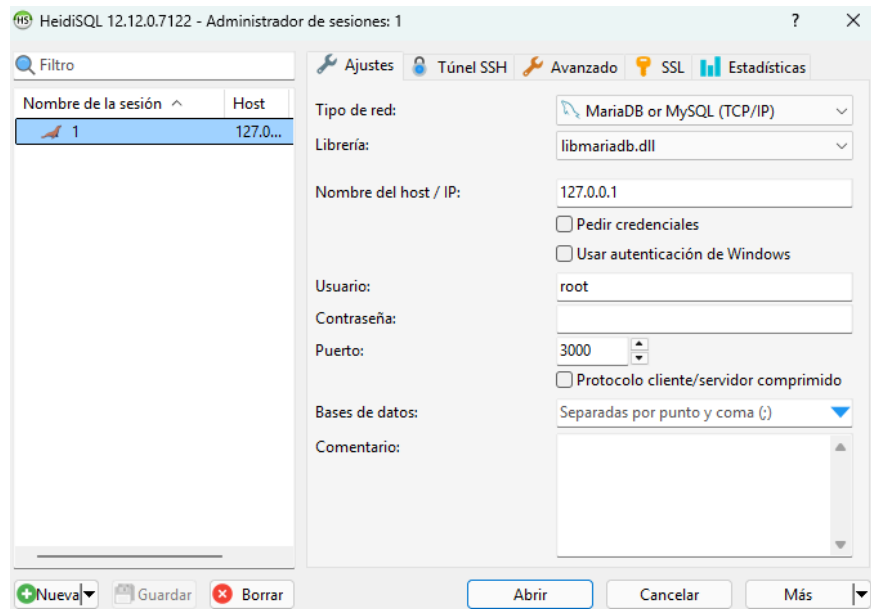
HS HeidiSQL 12.12.0.7122 - Administrador de sesiones: 1

?

Filtro

| Nombre de la sesión | Host |
|---|---|
| 1 | 127.0... |

Ajustes
Túnel SSH
Avanzado
SSL
Estadísticas

Tipo de red: MariaDB or MySQL (TCP/IP)
Librería: libmariadb.dll
Nombre del host / IP: 127.0.0.1
Pedir credenciales
Usar autenticación de Windows
Usuario: root
Contraseña:
Puerto: 3000
Protocolo cliente/servidor comprimido
Bases de datos: Separadas por punto y coma (;)
Comentario:

Nueva
Guardar
Borrar
Abrir
Cancelar
Más